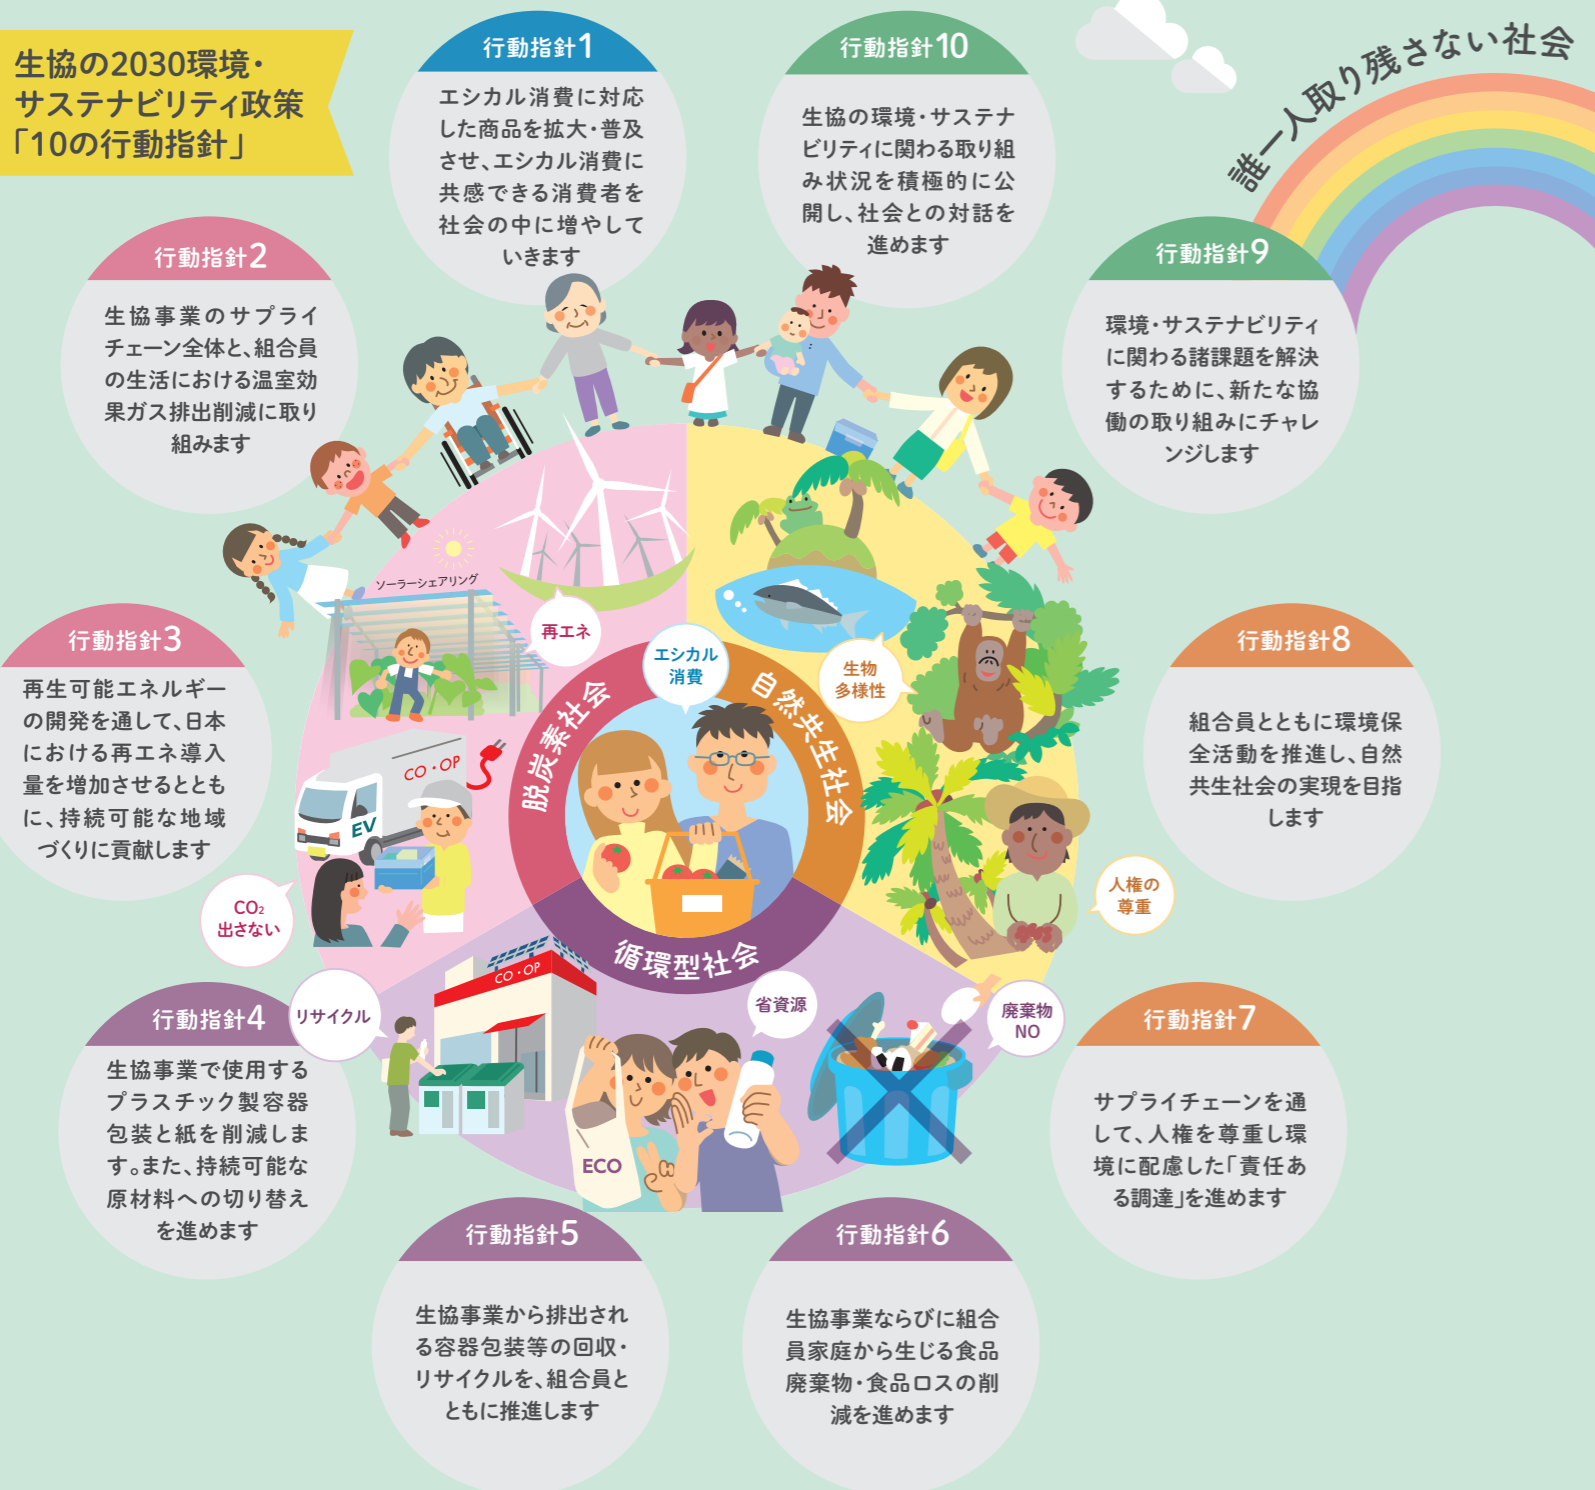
生協の2030環境・サステナビリティ政策「10の行動指針」

行動指針1
エシカル消費に対応した商品を拡大・普及させ、エシカル消費に共感できる消費者を社会の中に増やしていきます

行動指針10
生協の環境・サステナビリティに関わる取り組み状況を積極的に公開し、社会との対話を進めます

誰一人取り残さない社会

行動指針2
生協事業のサプライチェーン全体と、組合員の生活における温室効果ガス排出削減に取り組みます

行動指針9
環境・サステナビリティに関わる諸課題を解決するために、新たな協働の取り組みにチャレンジします

ソーラーシェアリング

再エネ

エシカル消費

生物多様性

行動指針3
再生可能エネルギーの開発を通して、日本における再エネ導入量を増加させるとともに、持続可能な地域づくりに貢献します

脱炭素社会

自然共生社会

CO・OP

EV

行動指針8
組合員とともに環境保全活動を推進し、自然共生社会の実現を目指します

人権の尊重

$CO_2$出さない

循環型社会

CO・OP

リサイクル

省資源

廃棄物NO

行動指針4
生協事業で使用するプラスチック製容器包装と紙を削減します。また、持続可能な原材料への切り替えを進めます

ECO

行動指針7
サプライチェーンを通して、人権を尊重し環境に配慮した「責任ある調達」を進めます

行動指針5
生協事業から排出される容器包装等の回収・リサイクルを、組合員とともに推進します

行動指針6
生協事業ならびに組合員家庭から生じる食品廃棄物・食品ロスの削減を進めます